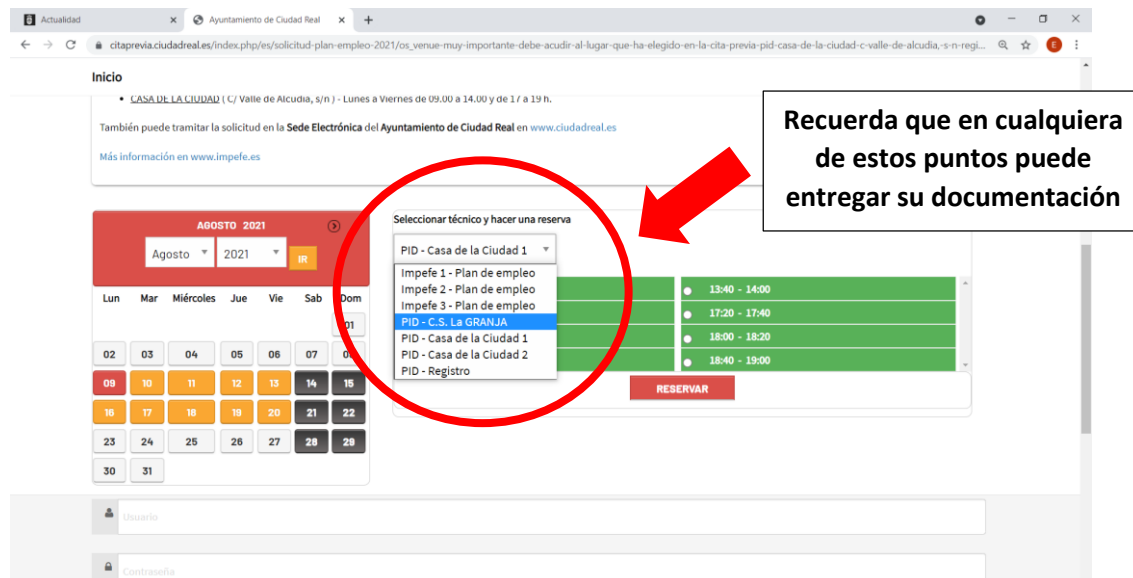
Actualidad × Ayuntamiento de Ciudad Real × +

citaprevia.ciudadreal.es/index.php/es/solicitud-plan-empleo-2021/os_venue-muy-importante-debe-acudir-al-lugar-que-ha-elegido-en-la-cita-previa-pid-casa-de-la-ciudad-c-valle-de-alcudia,-s-n-regi...

Inicio

• CASA DE LA CIUDAD ( C/ Valle de Alcudia, s/n ) - Lunes a Viernes de 09.00 a 14.00 y de 17 a 19 h.

También puede tramitar la solicitud en la Sede Electrónica del Ayuntamiento de Ciudad Real en www.ciudadreal.es

Más información en www.impefe.es

Recuerda que en cualquiera de estos puntos puede entregar su documentación

AGOSTO 2021

Agosto 2021 IR

| Lun | Mar | Miércoles | Jue | Vie | Sab | Dom |
|---|---|---|---|---|---|---|
| | | | | | | 01 |
| 02 | 03 | 04 | 05 | 06 | 07 | 08 |
| 09 | 10 | 11 | 12 | 13 | 14 | 15 |
| 16 | 17 | 18 | 19 | 20 | 21 | 22 |
| 23 | 24 | 25 | 26 | 27 | 28 | 29 |
| 30 | 31 | | | | | |

Seleccionar técnico y hacer una reserva

PID - Casa de la Ciudad 1

Impefe 1 - Plan de empleo
Impefe 2 - Plan de empleo
Impefe 3 - Plan de empleo
PID - C.S. La GRANJA
PID - Casa de la Ciudad 1
PID - Casa de la Ciudad 2
PID - Registro

13:40 - 14:00
17:20 - 17:40
18:00 - 18:20
18:40 - 19:00

RESERVAR

Usuario

Contraseña